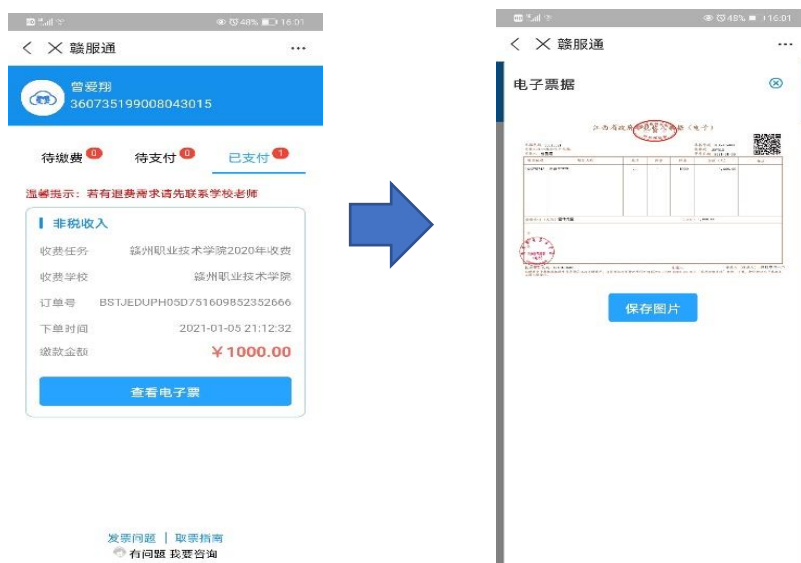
48% 16:01
赣服通
曾爱翔
360735199008043015
待缴费 0 待支付 0 已支付 1
温馨提示：若有退费需求请先联系学校老师
非税收入
收费任务 赣州职业技术学院2020年收费
收费学校 赣州职业技术学院
订单号 BSTJEDUPH05D751609852352666
下单时间 2021-01-05 21:12:32
缴款金额 ￥1000.00
查看电子票
发票问题 | 取票指南
有问题 我要咨询

48% 16:01
赣服通
电子票据
江西省政府非税收入票据（电子）
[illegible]
保存图片